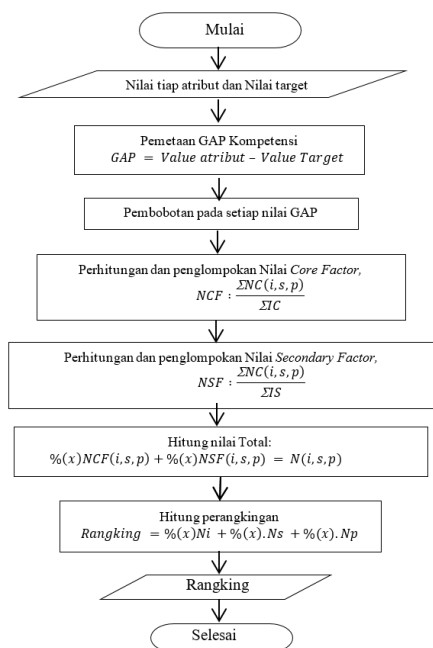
Mulai

Nilai tiap atribut dan Nilai target

Pemetaan GAP Kompetensi
$GAP = Value\ atribut - Value\ Target$

Pembobotan pada setiap nilai GAP

Perhitungan dan penglompokan Nilai *Core Factor,*
$NCF : \frac{\Sigma NC(i,s,p)}{\Sigma IC}$

Perhitungan dan penglompokan Nilai *Secondary Factor,*
$NSF : \frac{\Sigma NC(i,s,p)}{\Sigma IS}$

Hitung nilai Total:
$\%(x)NCF(i,s,p) + \%(x)NSF(i,s,p) = N(i,s,p)$

Hitung perangkingan
$Rangking = \%(x)Ni + \%(x).Ns + \%(x).Np$

Rangking

Selesai